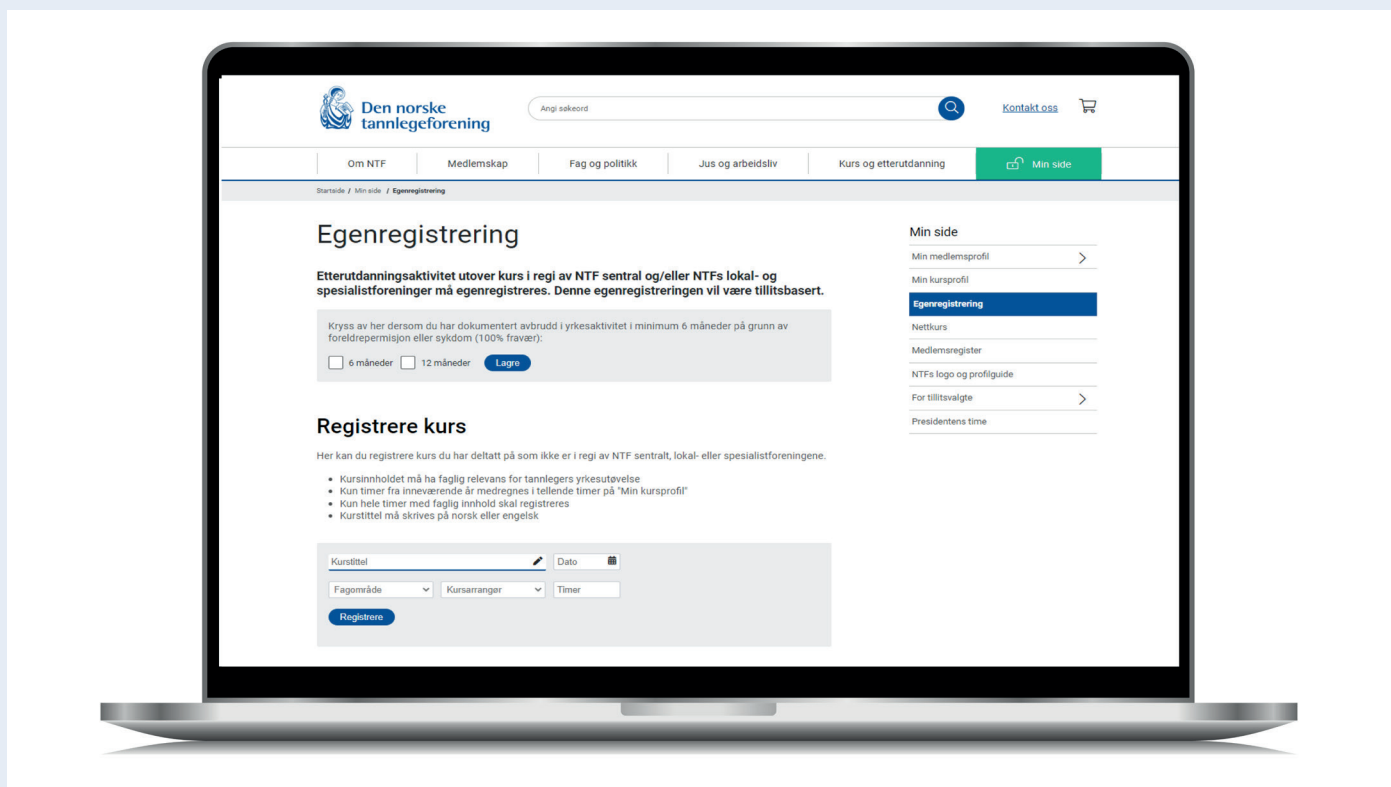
Den norske tannlegeforening

Angi søkeord

Kontakt oss

Om NTF | Medlemskap | Fag og politikk | Jus og arbeidsliv | Kurs og etterutdanning | Min side

Startside / Min side / Egenregistrering

Egenregistrering

Etterutdanningsaktivitet utover kurs i regi av NTF sentral og/eller NTFs lokal- og spesialistforeninger må egenregistreres. Denne egenregistreringen vil være tillitsbasert.

Kryss av her dersom du har dokumentert avbrudd i yrkesaktivitet i minimum 6 måneder på grunn av foreldrepermisjon eller sykdom (100% fravær):

6 måneder 12 måneder Lagre

Registrere kurs

Her kan du registrere kurs du har deltatt på som ikke er i regi av NTF sentralt, lokal- eller spesialistforeningene.

- Kursinnholdet må ha faglig relevans for tannlegers yrkesutøvelse
- Kun timer fra inneværende år medregnes i tellende timer på "Min kursprofil"
- Kun hele timer med faglig innhold skal registreres
- Kurstittel må skrives på norsk eller engelsk

Kurstittel
Dato
Fagområde
Kursarrangør
Timer
Registrere

Min side
Min medlemsprofil
Min kursprofil
Egenregistrering
Nettkurs
Medlemsregister
NTFs logo og profilguide
For tillitsvalgte
Presidentens time